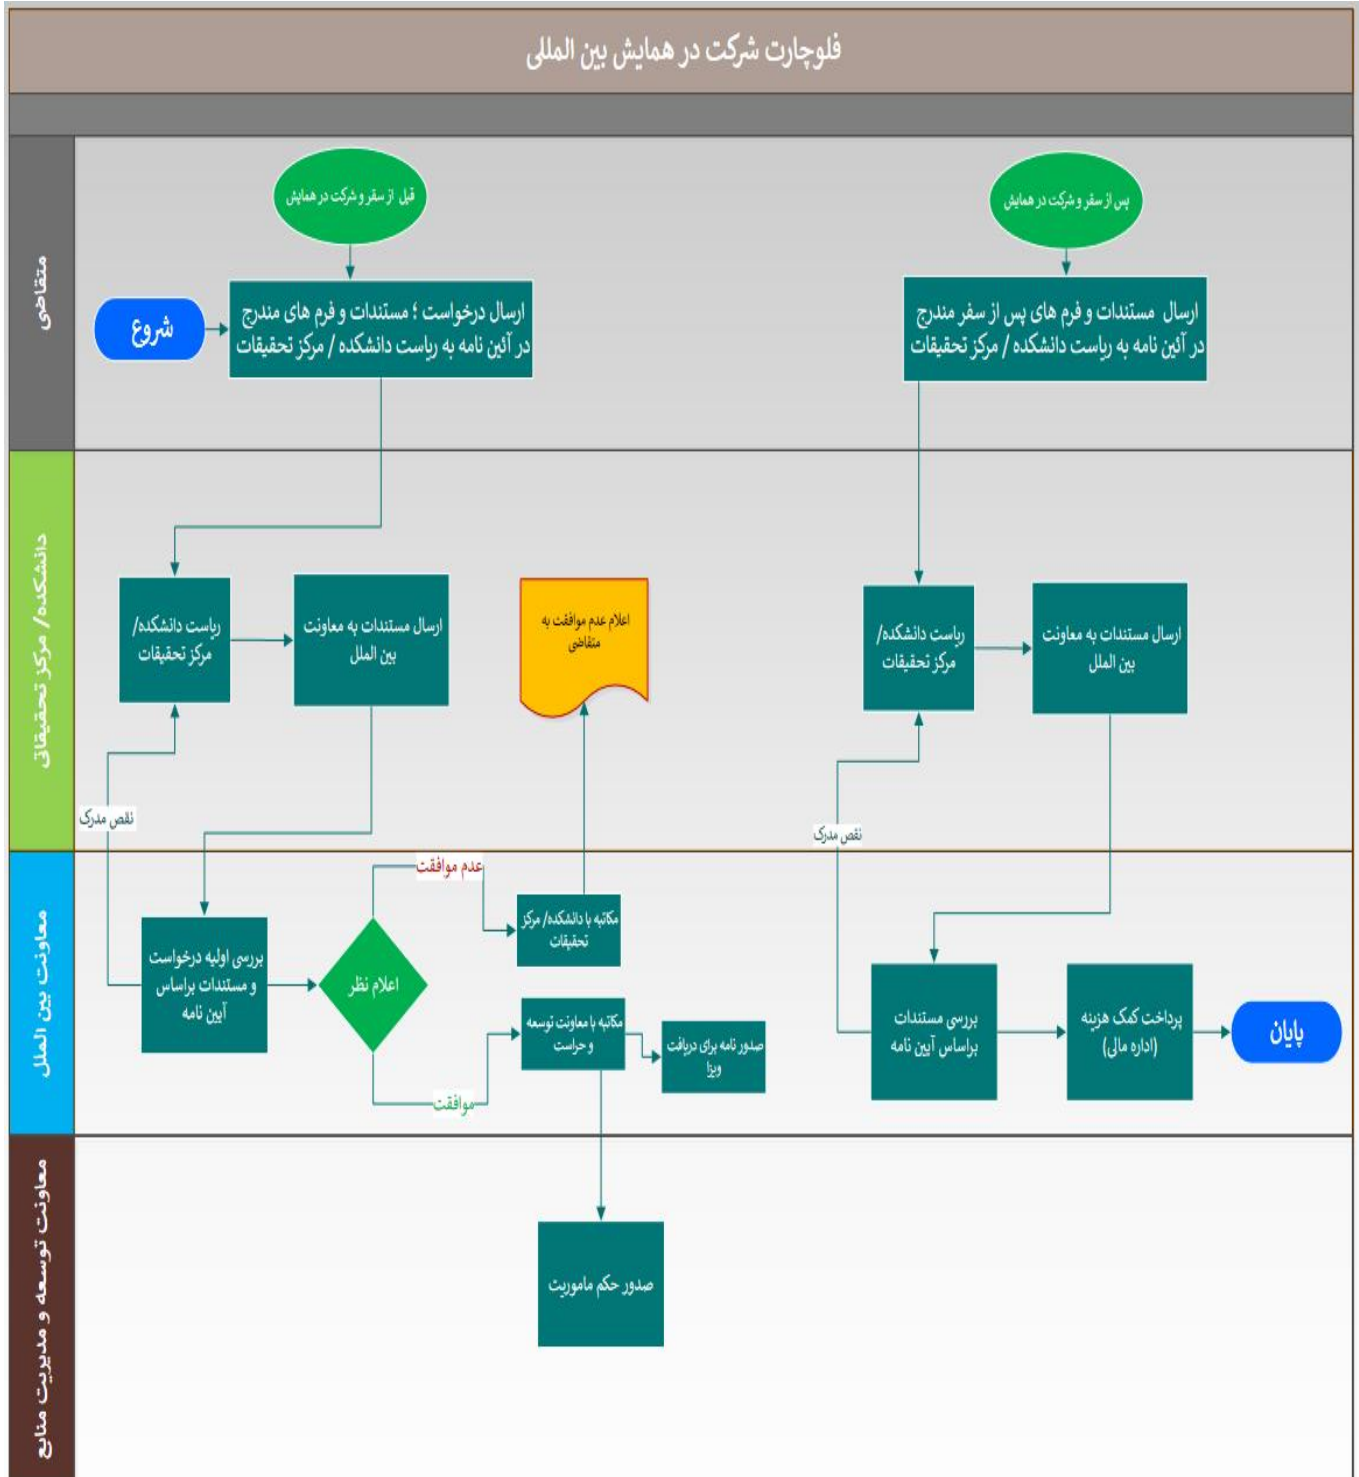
فلوچارت شرکت در همایش بین المللی

متقاضی

قبل از سفر و شرکت در همایش

پس از سفر و شرکت در همایش

شروع

ارسال درخواست ؛ مستندات و فرم های مندرج در آئین نامه به ریاست دانشکده / مرکز تحقیقات

ارسال مستندات و فرم های پس از سفر مندرج در آئین نامه به ریاست دانشکده / مرکز تحقیقات

دانشکده/ مرکز تحقیقات

ریاست دانشکده/ مرکز تحقیقات

ارسال مستندات به معاونت بین الملل

اعلام عدم موافقت به متقاضی

ریاست دانشکده/ مرکز تحقیقات

ارسال مستندات به معاونت بین الملل

نقص مدرک

نقص مدرک

معاونت بین الملل

عدم موافقت

مکاتبه با دانشکده/ مرکز تحقیقات

بررسی اولیه درخواست و مستندات براساس آیین نامه

اعلام نظر

مکاتبه با معاونت توسعه و حراست

صدور نامه برای دریافت ویزا

موافقت

بررسی مستندات براساس آیین نامه

پرداخت کمک هزینه (اداره مالی)

پایان

معاونت توسعه و مدیریت منابع

صدور حکم ماموریت